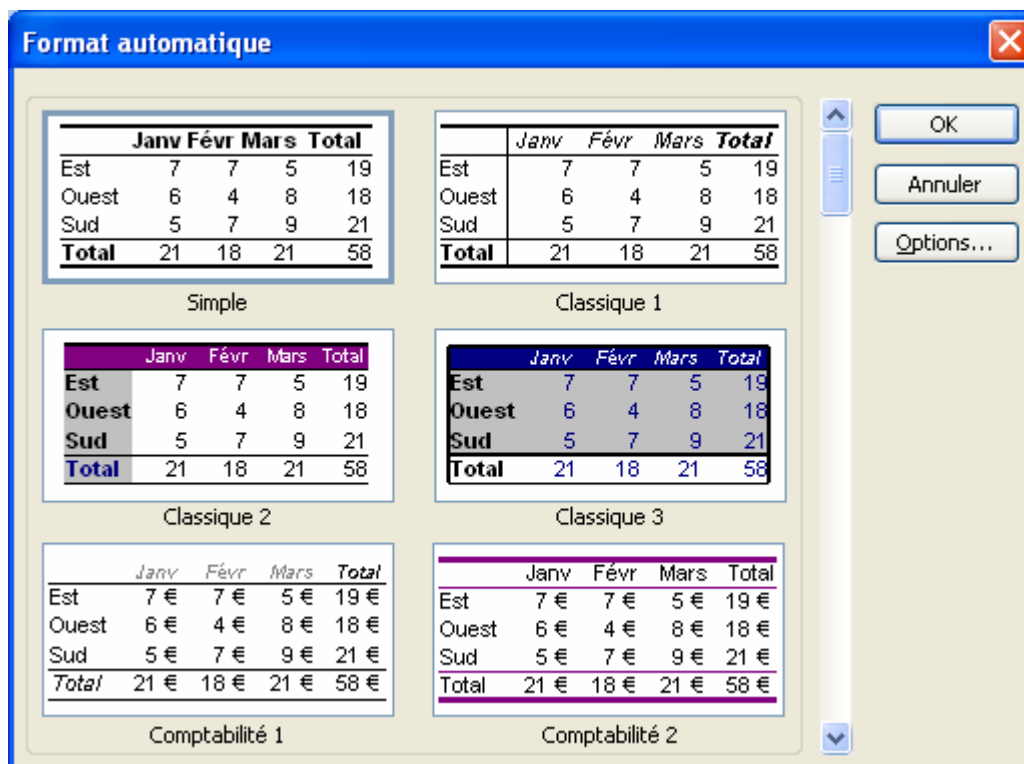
Format automatique

| | Janv | Févr | Mars | Total |
|---|---|---|---|---|
| Est | 7 | 7 | 5 | 19 |
| Ouest | 6 | 4 | 8 | 18 |
| Sud | 5 | 7 | 9 | 21 |
| Total | 21 | 18 | 21 | 58 |

Simple

| | Janv | Févr | Mars | Total |
|---|---|---|---|---|
| Est | 7 | 7 | 5 | 19 |
| Ouest | 6 | 4 | 8 | 18 |
| Sud | 5 | 7 | 9 | 21 |
| Total | 21 | 18 | 21 | 58 |

Classique 1

| | Janv | Févr | Mars | Total |
|---|---|---|---|---|
| Est | 7 | 7 | 5 | 19 |
| Ouest | 6 | 4 | 8 | 18 |
| Sud | 5 | 7 | 9 | 21 |
| Total | 21 | 18 | 21 | 58 |

Classique 2

| | Janv | Févr | Mars | Total |
|---|---|---|---|---|
| Est | 7 | 7 | 5 | 19 |
| Ouest | 6 | 4 | 8 | 18 |
| Sud | 5 | 7 | 9 | 21 |
| Total | 21 | 18 | 21 | 58 |

Classique 3

| | Janv | Févr | Mars | Total |
|---|---|---|---|---|
| Est | 7 € | 7 € | 5 € | 19 € |
| Ouest | 6 € | 4 € | 8 € | 18 € |
| Sud | 5 € | 7 € | 9 € | 21 € |
| Total | 21 € | 18 € | 21 € | 58 € |

Comptabilité 1

| | Janv | Févr | Mars | Total |
|---|---|---|---|---|
| Est | 7 € | 7 € | 5 € | 19 € |
| Ouest | 6 € | 4 € | 8 € | 18 € |
| Sud | 5 € | 7 € | 9 € | 21 € |
| Total | 21 € | 18 € | 21 € | 58 € |

Comptabilité 2

OK
Annuler
Options...